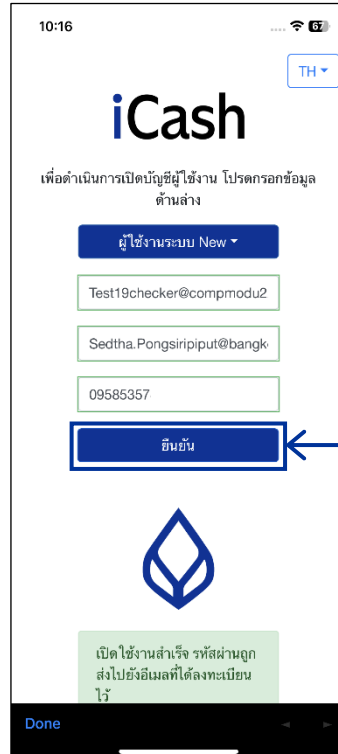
10:16

67

TH

iCash

เพื่อดำเนินการเปิดบัญชีผู้ใช้งาน โปรดกรอกข้อมูลด้านล่าง

ผู้ใช้งานระบบ New

Test19checker@compmodu2

Sedtha.Pongsiripiput@bangk

09585357

ยืนยัน

เปิดใช้งานสำเร็จ รหัสผ่านถูกส่งไปยังอีเมลที่ได้ลงทะเบียนไว้

Done